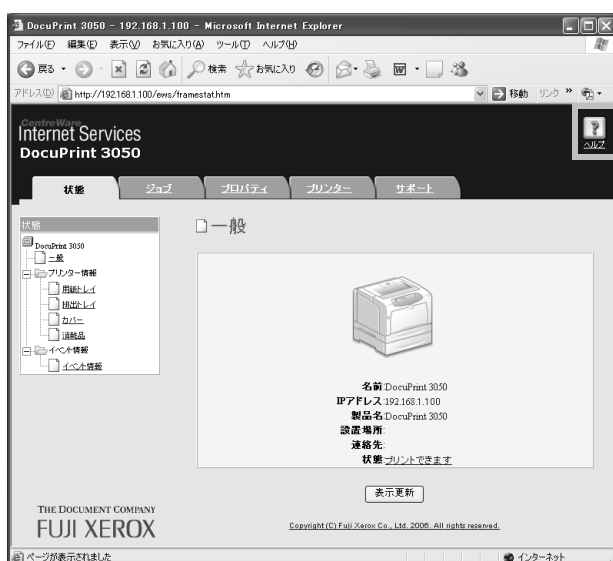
DocuPrint 3050 - 192.168.1.100 - Microsoft Internet Explorer
ファイル(F) 編集(E) 表示(V) お気に入り(A) ツール(T) ヘルプ(H)
戻る 検索 お気に入り
アドレス(D) http://192.168.1.100/ews/framestat.htm
移動 リンク

CentreWare
Internet Services
DocuPrint 3050

ヘルプ

状態 ジョブ プロパティ プリンター サポート

状態
DocuPrint 3050
一般
プリンター情報
用紙トレイ
排出トレイ
カバー
消耗品
イベント情報
イベント情報

一般

名前:DocuPrint 3050
IPアドレス:192.168.1.100
製品名:DocuPrint 3050
設置場所:
連絡先:
状態:プリントできます

表示更新

THE DOCUMENT COMPANY
FUJI XEROX

Copyright (C) Fuji Xerox Co., Ltd. 2006. All rights reserved.

ページが表示されました
インターネット